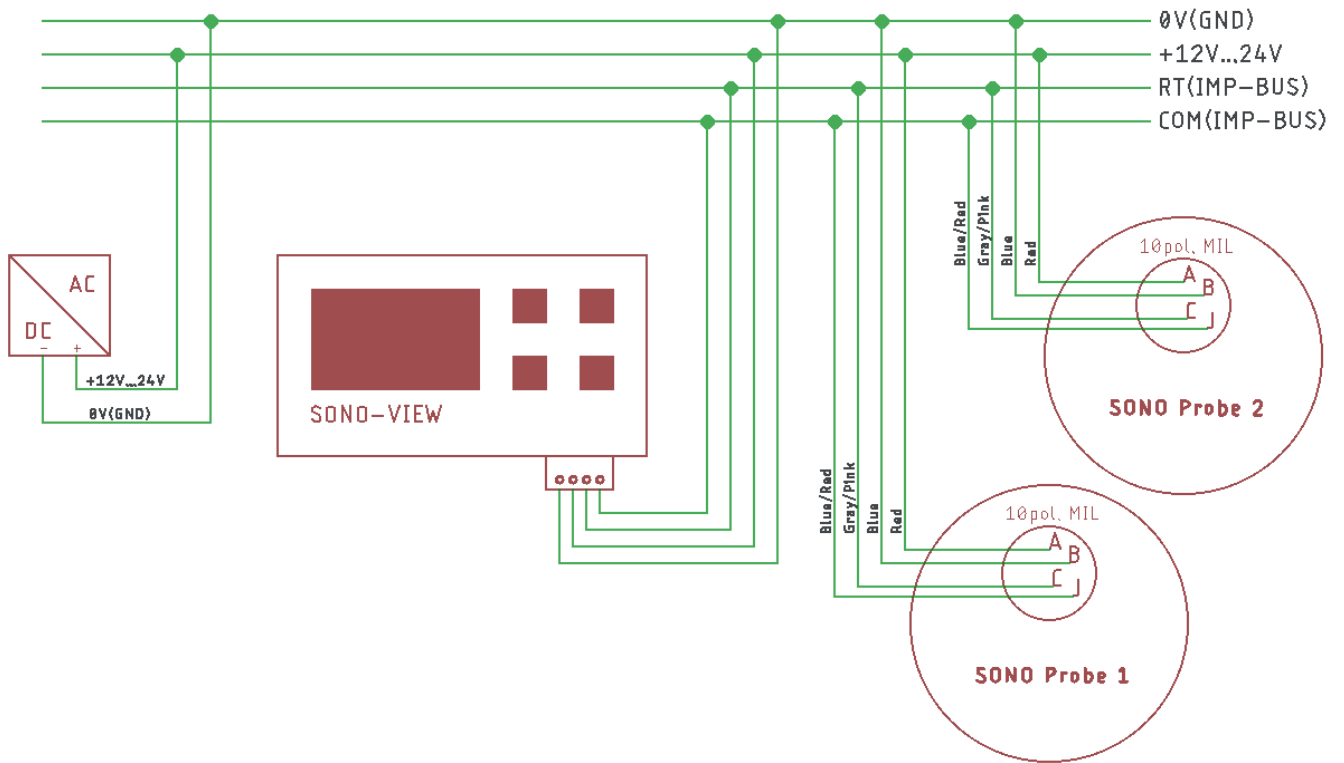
0V(GND)
+12V…24V
RT(IMP-BUS)
COM(IMP-BUS)

AC
DC
-
+
+12V…24V
0V(GND)

SONO-VIEW

Blue/Red
Gray/Pink
Blue
Red
10pol, MIL
A
B
C
J
SONO Probe 2

Blue/Red
Gray/Pink
Blue
Red
10pol, MIL
A
B
C
J
SONO Probe 1